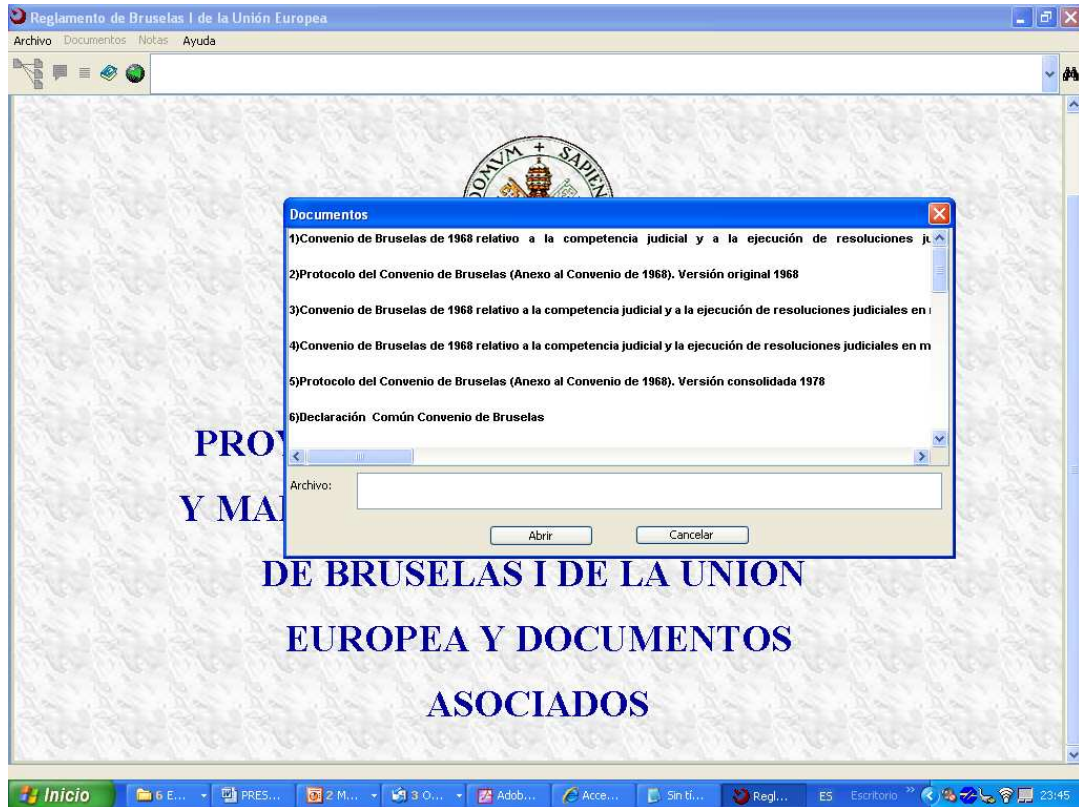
Reglamento de Bruselas I de la Unión Europea

Archivo Documentos Notas Ayuda

OMVM + SAPIEN

Documentos

1)Convenio de Bruselas de 1968 relativo a la competencia judicial y a la ejecución de resoluciones ju

2)Protocolo del Convenio de Bruselas (Anexo al Convenio de 1968). Versión original 1968

3)Convenio de Bruselas de 1968 relativo a la competencia judicial y a la ejecución de resoluciones judiciales en

4)Convenio de Bruselas de 1968 relativo a la competencia judicial y la ejecución de resoluciones judiciales en m

5)Protocolo del Convenio de Bruselas (Anexo al Convenio de 1968). Versión consolidada 1978

6)Declaración Común Convenio de Bruselas

Archivo:

Abrir Cancelar

PRO

Y MA

DE BRUSELAS I DE LA UNION

EUROPEA Y DOCUMENTOS

ASOCIADOS

Inicio 6 E... PRES... 2 M... 3 O... Adob... Acce... Sin tí... Regl... ES Escritorio 23:45